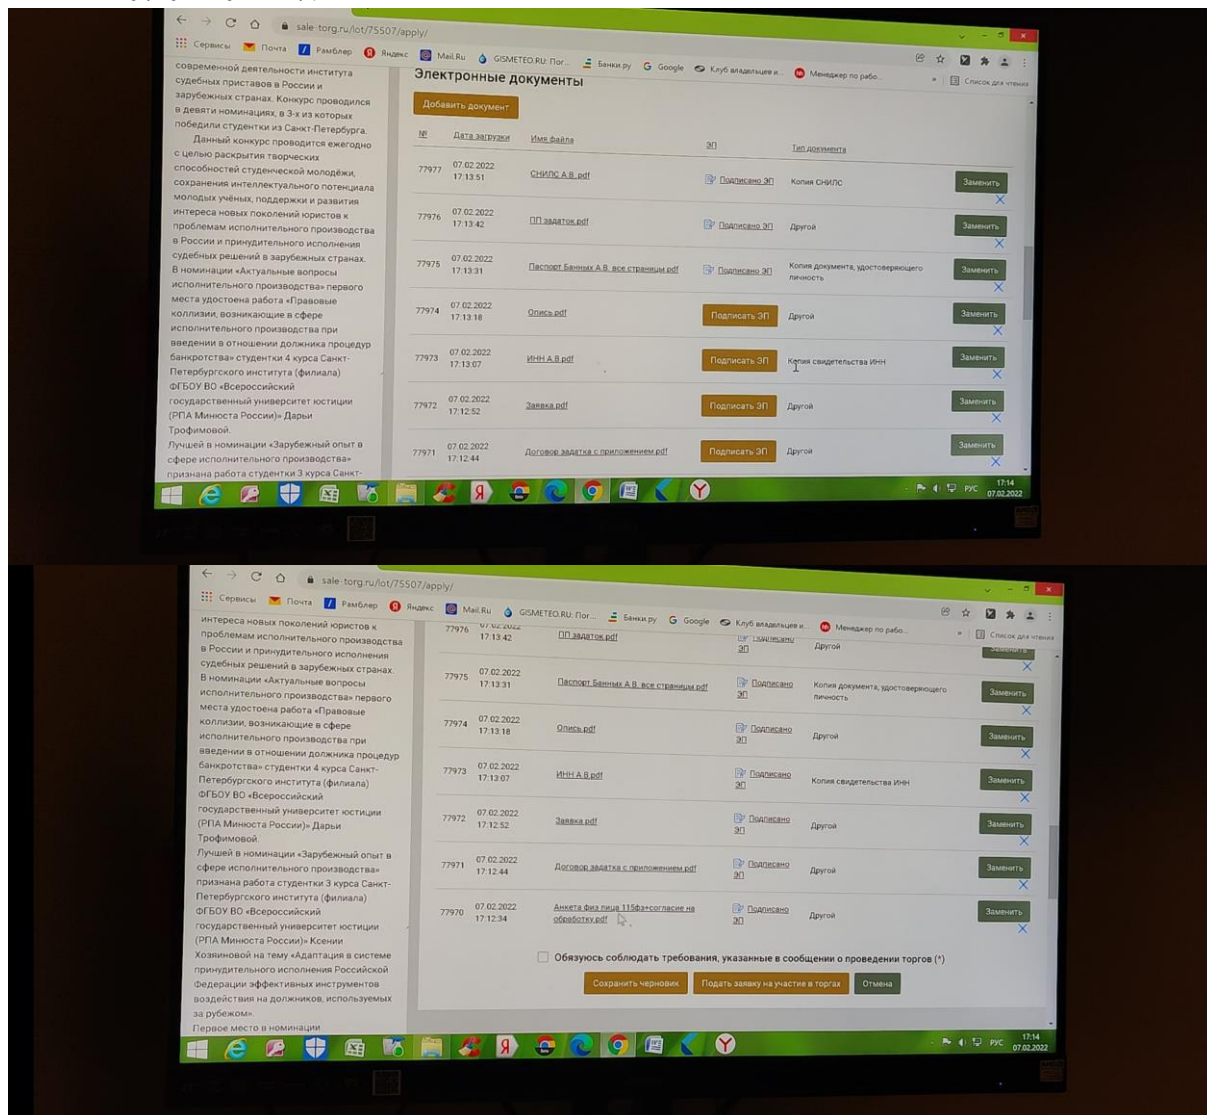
sale-torg.ru/lot/75507/apply/

Сервисы Почта Рамблер Яндекс Mail.Ru GISMETEO.RU: Пог... Банки.ру Google Клуб владельцев и... Менеджер по рабо... Список для чтения

современной деятельности института судебных приставов в России и зарубежных странах. Конкурс проводился в девяти номинациях, в 3-х из которых победили студентки из Санкт-Петербурга.

Данный конкурс проводится ежегодно с целью раскрытия творческих способностей студенческой молодёжи, сохранения интеллектуального потенциала молодых учёных, поддержки и развития интереса новых поколений юристов к проблемам исполнительного производства в России и принудительного исполнения судебных решений в зарубежных странах. В номинации «Актуальные вопросы исполнительного производства» первого места удостоена работа «Правовые коллизии, возникающие в сфере исполнительного производства при введении в отношении должника процедур банкротства» студентки 4 курса Санкт-Петербургского института (филиала) ФГБОУ ВО «Всероссийский государственный университет юстиции (РПА Минюста России)» Дарьи Трофимовой.
Лучшей в номинации «Зарубежный опыт в сфере исполнительного производства» признана работа студентки 3 курса Санкт-

Электронные документы

Добавить документ

| № | Дата загрузки | Имя файла | ЭП | Тип документа | |
|---|---|---|---|---|---|
| 77977 | 07.02.2022 17:13:51 | СНИЛС А.В..pdf | Подписано ЭП | Копия СНИЛС | Заменить |
| 77976 | 07.02.2022 17:13:42 | ПП задаток.pdf | Подписано ЭП | Другой | Заменить |
| 77975 | 07.02.2022 17:13:31 | Паспорт Банных А.В. все страницы.pdf | Подписано ЭП | Копия документа, удостоверяющего личность | Заменить |
| 77974 | 07.02.2022 17:13:18 | Опись.pdf | Подписать ЭП | Другой | Заменить |
| 77973 | 07.02.2022 17:13:07 | ИНН А.В.pdf | Подписать ЭП | Копия свидетельства ИНН | Заменить |
| 77972 | 07.02.2022 17:12:52 | Заявка.pdf | Подписать ЭП | Другой | Заменить |
| 77971 | 07.02.2022 17:12:44 | Договор задатка с приложением.pdf | Подписать ЭП | Другой | Заменить |

РУС 17:14 07.02.2022

sale-torg.ru/lot/75507/apply/

Сервисы Почта Рамблер Яндекс Mail.Ru GISMETEO.RU: Пог... Банки.ру Google Клуб владельцев и... Менеджер по рабо... Список для чтения

интереса новых поколений юристов к проблемам исполнительного производства в России и принудительного исполнения судебных решений в зарубежных странах. В номинации «Актуальные вопросы исполнительного производства» первого места удостоена работа «Правовые коллизии, возникающие в сфере исполнительного производства при введении в отношении должника процедур банкротства» студентки 4 курса Санкт-Петербургского института (филиала) ФГБОУ ВО «Всероссийский государственный университет юстиции (РПА Минюста России)» Дарьи Трофимовой.
Лучшей в номинации «Зарубежный опыт в сфере исполнительного производства» признана работа студентки 3 курса Санкт-Петербургского института (филиала) ФГБОУ ВО «Всероссийский государственный университет юстиции (РПА Минюста России)» Ксении Хозяиновой на тему «Адаптация в системе принудительного исполнения Российской Федерации эффективных инструментов воздействия на должников, используемых за рубежом».
Первое место в номинации

| | | | | | |
|---|---|---|---|---|---|
| 77976 | 07.02.2022 17:13:42 | ПП задаток.pdf | Подписано ЭП | Другой | Заменить |
| 77975 | 07.02.2022 17:13:31 | Паспорт Банных А.В. все страницы.pdf | Подписано ЭП | Копия документа, удостоверяющего личность | Заменить |
| 77974 | 07.02.2022 17:13:18 | Опись.pdf | Подписано ЭП | Другой | Заменить |
| 77973 | 07.02.2022 17:13:07 | ИНН А.В.pdf | Подписано ЭП | Копия свидетельства ИНН | Заменить |
| 77972 | 07.02.2022 17:12:52 | Заявка.pdf | Подписано ЭП | Другой | Заменить |
| 77971 | 07.02.2022 17:12:44 | Договор задатка с приложением.pdf | Подписано ЭП | Другой | Заменить |
| 77970 | 07.02.2022 17:12:34 | Анкета физ лица 115фз+согласие на обработку.pdf | Подписано ЭП | Другой | Заменить |

Обязуюсь соблюдать требования, указанные в сообщении о проведении торгов (*)

Сохранить черновик Подать заявку на участие в торгах Отмена

РУС 17:14 07.02.2022